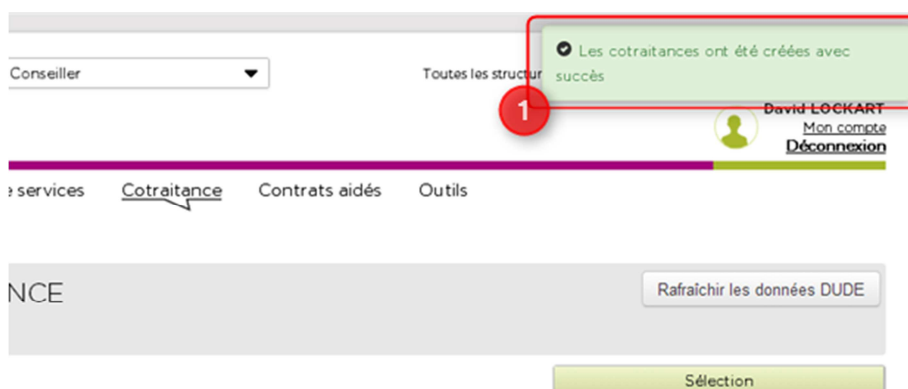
Conseiller

Toutes les structur

Les cotraitances ont été créées avec succès

1

David LOCKART
Mon compte
Déconnexion

e services Cotraitance Contrats aidés Outils

NCE

Rafraîchir les données DUDE

Sélection